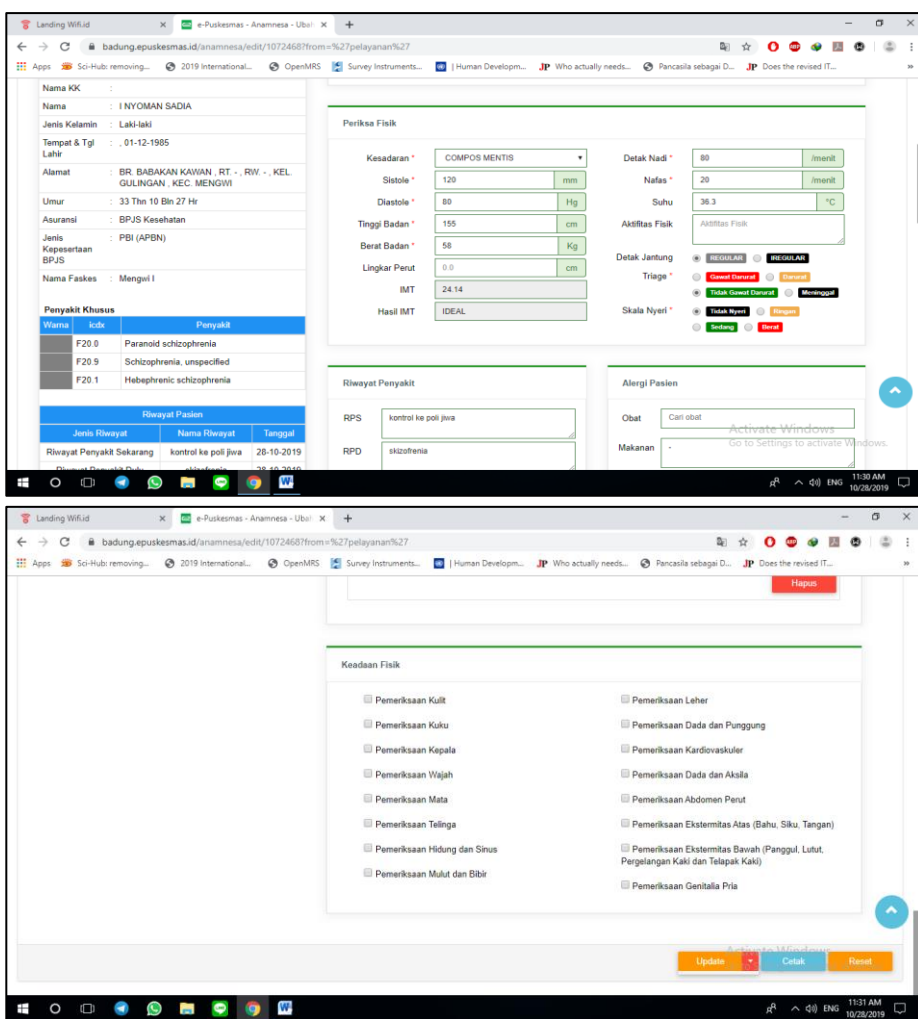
Landing Wifi.id × e-Puskesmas - Anamnesa - Ubah ×
badung.epuskesmas.id/anamnesa/edit/1072468?from=%27pelayanan%27
Apps Sci-Hub: removing... 2019 International... OpenMRS Survey Instruments... | Human Developm... JP Who actually needs... Pancasila sebagai D... JP Does the revised IT...

| Nama KK | : |
|---|---|
| Nama | : I NYOMAN SADIA |
| Jenis Kelamin | : Laki-laki |
| Tempat & Tgl Lahir | : , 01-12-1985 |
| Alamat | : BR. BABAKAN KAWAN , RT. - , RW. - , KEL. GULINGAN , KEC. MENGWI |
| Umur | : 33 Thn 10 Bln 27 Hr |
| Asuransi | : BPJS Kesehatan |
| Jenis Kepesertaan BPJS | : PBI (APBN) |
| Nama Faskes | : Mengwi I |

Penyakit Khusus

| Warna | Icdx | Penyakit |
|---|---|---|
| | F20.0 | Paranoid schizophrenia |
| | F20.9 | Schizophrenia, unspecified |
| | F20.1 | Hebephrenic schizophrenia |

Riwayat Pasien

| Jenis Riwayat | Nama Riwayat | Tanggal |
|---|---|---|
| Riwayat Penyakit Sekarang | kontrol ke poli jiwa | 28-10-2019 |
| Riwayat Penyakit Dulu | skizofrenia | 28-10-2019 |

Periksa Fisik

Kesadaran * COMPOS MENTIS
Sistole * 120 mm
Diastole * 80 Hg
Tinggi Badan * 155 cm
Berat Badan * 58 Kg
Lingkar Perut 0.0 cm
IMT 24.14
Hasil IMT IDEAL
Detak Nadi * 80 /menit
Nafas * 20 /menit
Suhu 36.3 °C
Aktifitas Fisik Aktifitas Fisik
Detak Jantung REGULAR IREGULAR
Triage * Gawat Darurat Darurat Tidak Gawat Darurat Meninggal
Skala Nyeri * Tidak Nyeri Ringan Sedang Berat

Riwayat Penyakit
RPS kontrol ke poli jiwa
RPD skizofrenia

Alergi Pasien
Obat Cari obat
Makanan -

Activate Windows
Go to Settings to activate Windows.

ENG 11:30 AM 10/28/2019

Landing Wifi.id × e-Puskesmas - Anamnesa - Ubah ×
badung.epuskesmas.id/anamnesa/edit/1072468?from=%27pelayanan%27
Apps Sci-Hub: removing... 2019 International... OpenMRS Survey Instruments... | Human Developm... JP Who actually needs... Pancasila sebagai D... JP Does the revised IT...

Hapus

Keadaan Fisik

Pemeriksaan Kulit
Pemeriksaan Kuku
Pemeriksaan Kepala
Pemeriksaan Wajah
Pemeriksaan Mata
Pemeriksaan Telinga
Pemeriksaan Hidung dan Sinus
Pemeriksaan Mulut dan Bibir

Pemeriksaan Leher
Pemeriksaan Dada dan Punggung
Pemeriksaan Kardiovaskuler
Pemeriksaan Dada dan Aksila
Pemeriksaan Abdomen Perut
Pemeriksaan Ekstermitas Atas (Bahu, Siku, Tangan)
Pemeriksaan Ekstermitas Bawah (Panggul, Lutut, Pergelangan Kaki dan Telapak Kaki)
Pemeriksaan Genitalia Pria

Activate Windows
Update Cetak Reset

ENG 11:31 AM 10/28/2019